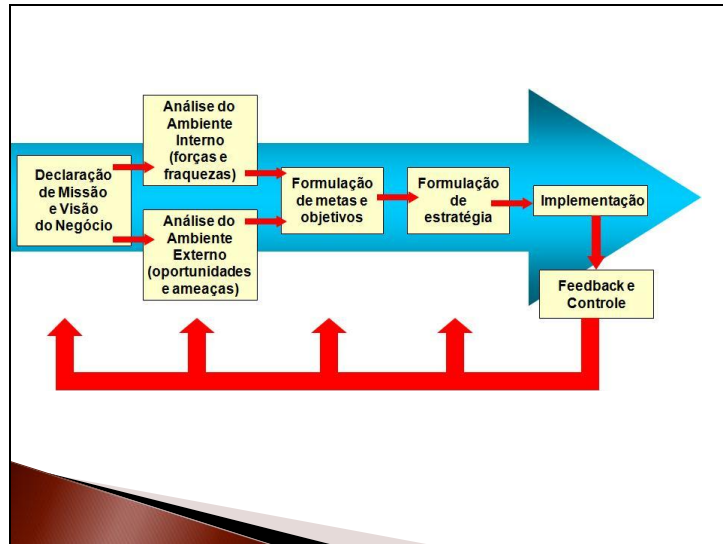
Declaração de Missão e Visão do Negócio

Análise do Ambiente Interno (forças e fraquezas)

Análise do Ambiente Externo (oportunidades e ameaças)

Formulação de metas e objetivos

Formulação de estratégia

Implementação

Feedback e Controle